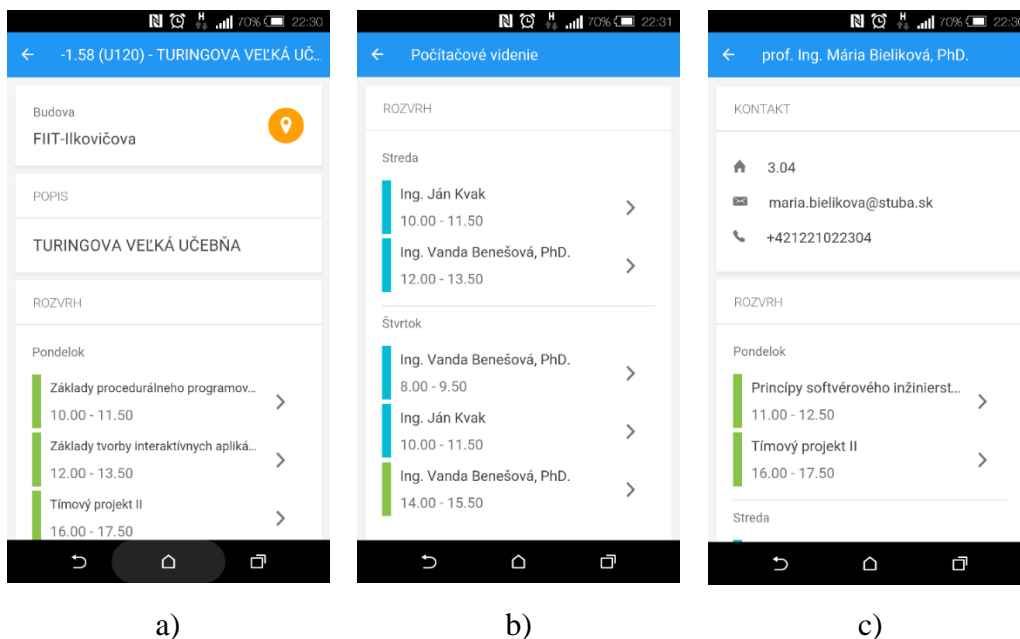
70% 22:30

-1.58 (U120) - TURINGOVA VEĽKÁ UČ...

Budova
FIIT-Ilkovičova

POPIS

TURINGOVA VEĽKÁ UČEBŇA

ROZVRH

Pondelok

Základy procedurálneho programov...
10.00 - 11.50

Základy tvorby interaktívnych apliká...
12.00 - 13.50

Tímový projekt II
16.00 - 17.50

a)

70% 22:31

Počítačové videnie

ROZVRH

Streda

Ing. Ján Kvak
10.00 - 11.50

Ing. Vanda Benešová, PhD.
12.00 - 13.50

Štvrtok

Ing. Vanda Benešová, PhD.
8.00 - 9.50

Ing. Ján Kvak
10.00 - 11.50

Ing. Vanda Benešová, PhD.
14.00 - 15.50

b)

70% 22:30

prof. Ing. Mária Bieliková, PhD.

KONTAKT

3.04

maria.bielikova@stuba.sk

+421221022304

ROZVRH

Pondelok

Princípy softvérového inžinierst...
11.00 - 12.50

Tímový projekt II
16.00 - 17.50

Streda

c)